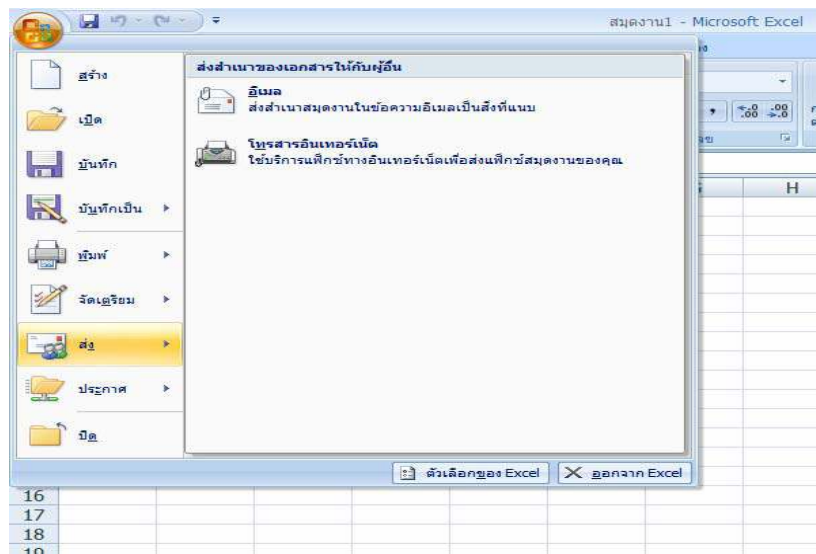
สมุดงาน1 - Microsoft Excel

สร้าง
เปิด
บันทึก
บันทึกเป็น
พิมพ์
จัดเตรียม
ส่ง
ประกาศ
ปิด

ส่งสำเนาของเอกสารให้กับผู้อื่น

อีเมล
ส่งสำเนาสมุดงานในข้อความอีเมลเป็นสิ่งที่แนบ

โทรสารอินเทอร์เน็ต
ใช้บริการแฟกซ์ทางอินเทอร์เน็ตเพื่อส่งแฟกซ์สมุดงานของคุณ

ตัวเลือกของ Excel
ออกจาก Excel

H
16
17
18
19